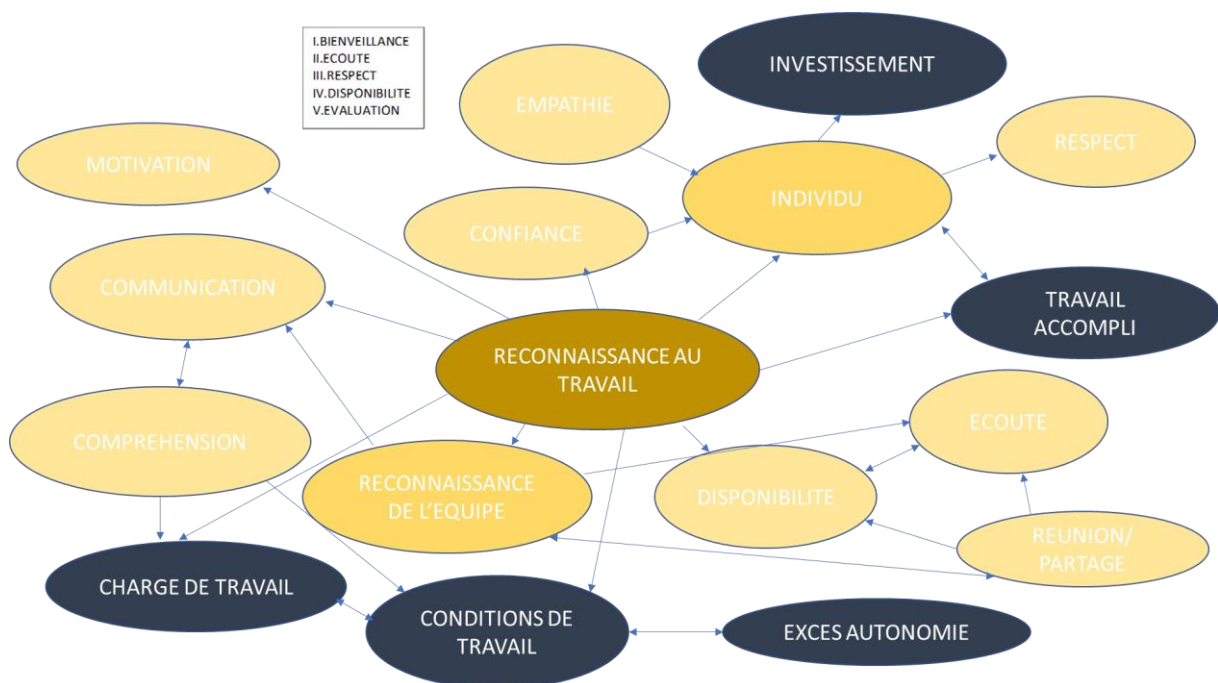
I.BIENVEILLANCE
II.ECOUTE
III.RESPECT
IV.DISPONIBILITE
V.EVALUATION

INVESTISSEMENT

EMPATHIE

RESPECT

MOTIVATION

INDIVIDU

CONFIANCE

COMMUNICATION

TRAVAIL ACCOMPLI

RECONNAISSANCE AU TRAVAIL

ECOUTE

COMPREHENSION

RECONNAISSANCE DE L'EQUIPE

DISPONIBILITE

REUNION/ PARTAGE

CHARGE DE TRAVAIL

CONDITIONS DE TRAVAIL

EXCES AUTONOMIE